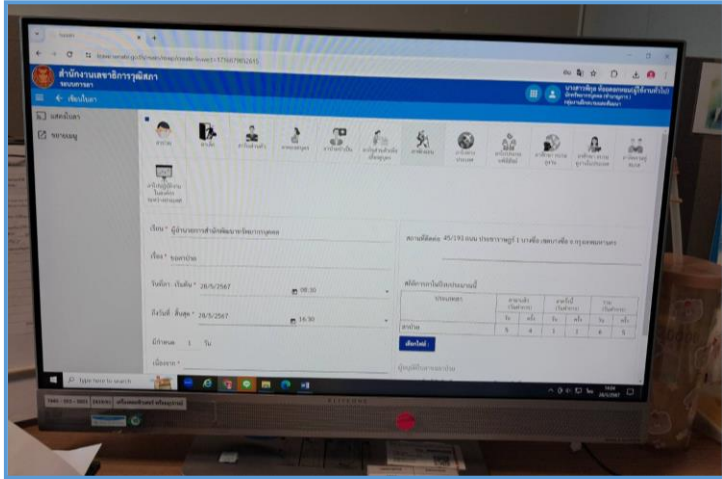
สำนักงานเลขาธิการคุรุสภา
ระบบการลา

← เขียนใบลา

แสดงใบลา

รายงานผล

เรียน * ผู้อำนวยการสำนักพัฒนาทรัพยากรบุคคล

เรื่อง * ขอลาป่วย

วันที่ลา เริ่มต้น * 28/5/2567 08:30

ถึงวันที่ สิ้นสุด * 28/5/2567 16:30

มีกำหนด 1 วัน

เนื่องจาก *

สถานที่ติดต่อ 45/193 ถนน ประชาราษฎร์ 1 บางซื่อ เขตบางซื่อ จ.กรุงเทพมหานคร

สถิติการลาในปีงบประมาณนี้

| ประเภทลา | ลามาแล้ว (วันทำการ) | | ลาครั้งนี้ (วันทำการ) | | รวม (วันทำการ) | |
|---|---|---|---|---|---|---|
| | วัน | ครั้ง | วัน | ครั้ง | วัน | ครั้ง |
| ลาป่วย | 3 | 4 | 1 | 1 | 4 | 5 |

เลือกไฟล์

Type here to search

ALLINONE